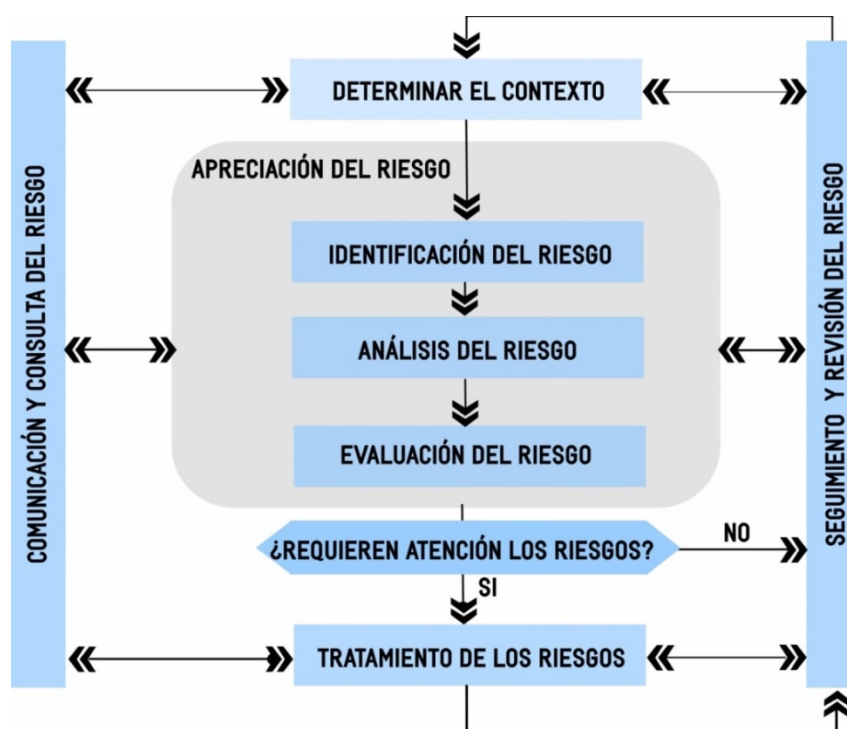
COMUNICACIÓN Y CONSULTA DEL RIESGO

DETERMINAR EL CONTEXTO

APRECIACIÓN DEL RIESGO

IDENTIFICACIÓN DEL RIESGO

ANÁLISIS DEL RIESGO

EVALUACIÓN DEL RIESGO

¿REQUIEREN ATENCIÓN LOS RIESGOS?

NO

SI

TRATAMIENTO DE LOS RIESGOS

SEGUIMIENTO Y REVISIÓN DEL RIESGO